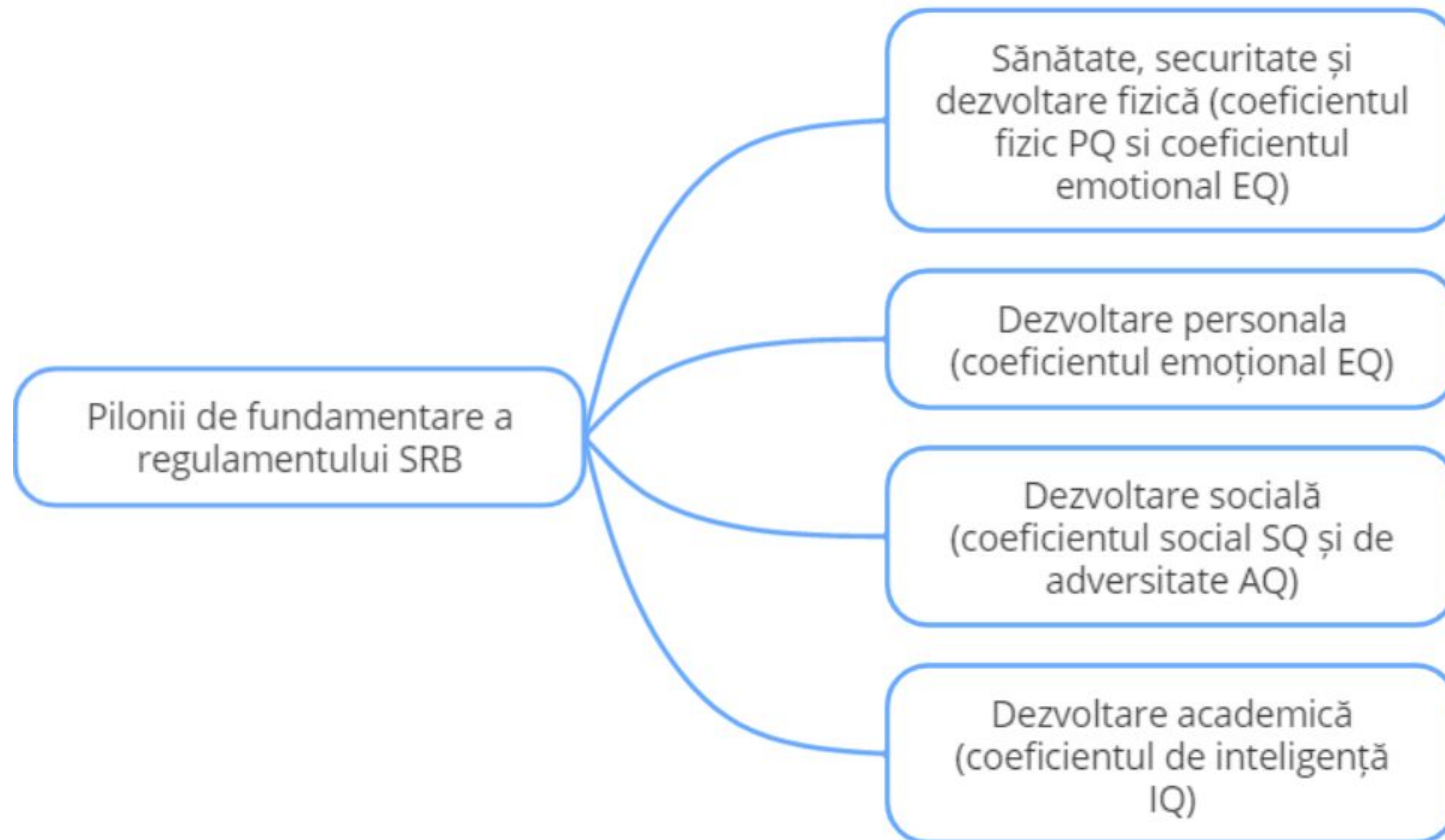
Pilonii de fundamentare a regulamentului SRB

Sănătate, securitate și dezvoltare fizică (coeficientul fizic PQ si coeficientul emotional EQ)

Dezvoltare personala (coeficientul emoțional EQ)

Dezvoltare socială (coeficientul social SQ și de adversitate AQ)

Dezvoltare academică (coeficientul de inteligență IQ)